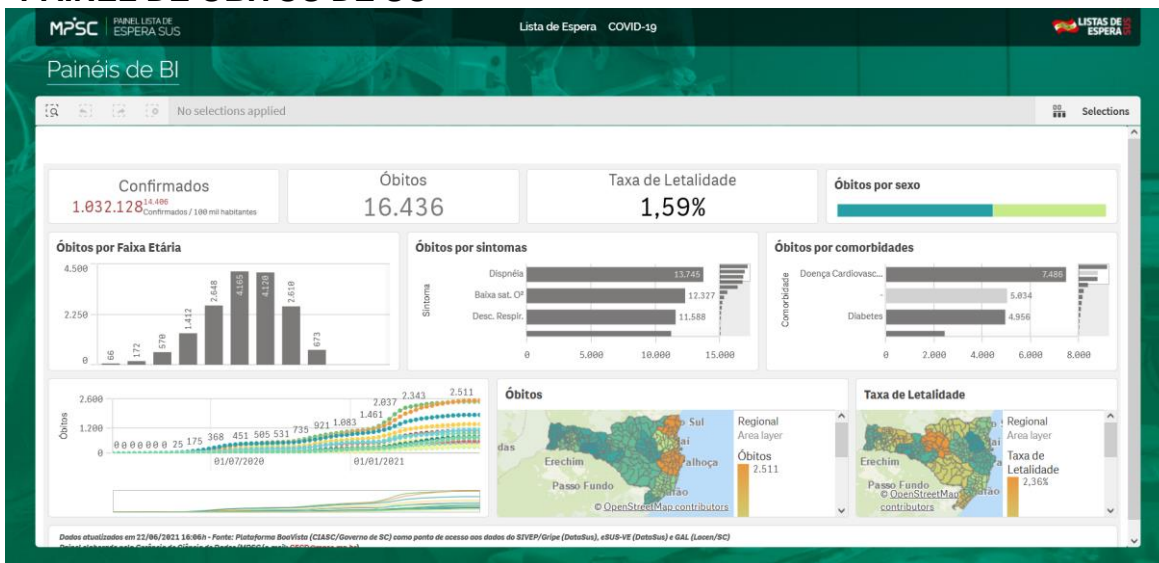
MPSC PAINEL LISTA DE ESPERA SUS

Lista de Espera COVID-19

LISTAS DE ESPERA

Painéis de BI

No selections applied

Selections

Confirmados
1.032.128 14.406 Confirmados / 100 mil habitantes

Óbitos
16.436

Taxa de Letalidade
1,59%

Óbitos por sexo

Óbitos por Faixa Etária

4.500
2.250
0

66 172 570 1.412 2.648 4.165 4.120 2.610 673

Óbitos por sintomas

Sintoma

Dispnéia 13.745
Baixa sat. O² 12.327
Desc. Respir. 11.588

0 5.000 10.000 15.000

Óbitos por comorbidades

Comorbidade

Doença Cardiovasc... 7.486
- 5.034
Diabetes 4.956

0 2.000 4.000 6.000 8.000

Óbitos

2.600
1.200
0

0 0 0 0 0 0 0 25 175 368 451 505 531 735 921 1.083 1.461 2.037 2.343 2.511

01/07/2020 01/01/2021

Óbitos

Sul
das
Erechim
Passo Fundo
Palhoça
© OpenStreetMap contributors

Regional
Area layer
Óbitos
2.511

Taxa de Letalidade

Erechim
Passo Fundo
© OpenStreetMap contributors

Regional
Area layer
Taxa de Letalidade
2,36%

Dados atualizados em 22/06/2021 16:06h - Fonte: Plataforma BoaVista (CIASC/Governo de SC) como ponto de acesso aos dados do SIVEP/Gripe (DataSus), eSUS-VE (DataSus) e GAL (Lacen/SC)
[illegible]